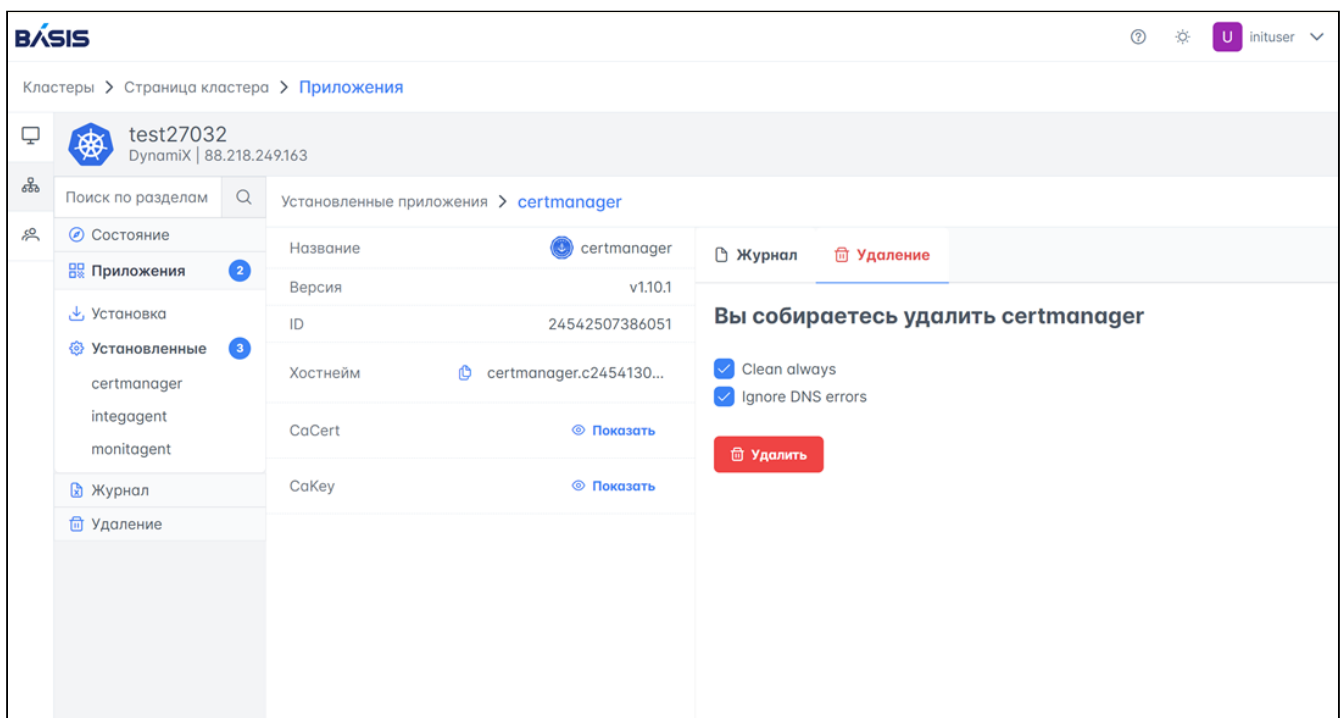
BASIS

U inituser

Кластеры > Страница кластера > Приложения

test27032
DynamiX | 88.218.249.163

Поиск по разделам

Состояние
Приложения 2
Установка
Установленные 3
certmanager
integagent
monitagent
Журнал
Удаление

Установленные приложения > certmanager

| Название | certmanager |
|---|---|
| Версия | v1.10.1 |
| ID | 24542507386051 |
| Хостнейм | certmanager.c2454130... |
| CaCert | Показать |
| CaKey | Показать |

Журнал
Удаление

Вы собираетесь удалить certmanager

Clean always
Ignore DNS errors

Удалить